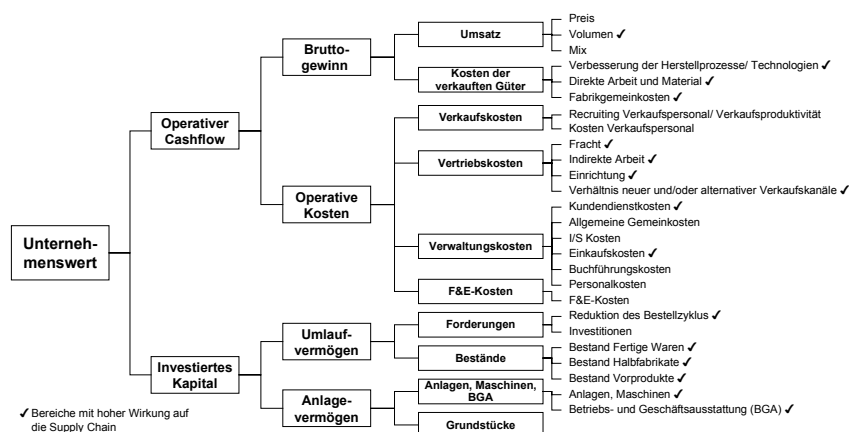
Unternehmenswert

Operativer Cashflow

Bruttogewinn

Umsatz

Preis
Volumen ✓
Mix

Kosten der verkauften Güter

Verbesserung der Herstellprozesse/ Technologien ✓
Direkte Arbeit und Material ✓
Fabrikgemeinkosten ✓

Operative Kosten

Verkaufskosten

Recruiting Verkaufspersonal/ Verkaufsproduktivität
Kosten Verkaufspersonal

Vertriebskosten

Fracht ✓
Indirekte Arbeit ✓
Einrichtung ✓
Verhältnis neuer und/oder alternativer Verkaufskanäle ✓

Verwaltungskosten

Kundendienstkosten ✓
Allgemeine Gemeinkosten
I/S Kosten
Einkaufskosten ✓
Buchführungskosten
Personalkosten

F&E-Kosten

F&E-Kosten

Investiertes Kapital

Umlaufvermögen

Forderungen

Reduktion des Bestellzyklus ✓
Investitionen

Bestände

Bestand Fertige Waren ✓
Bestand Halbfabrikate ✓
Bestand Vorprodukte ✓

Anlagevermögen

Anlagen, Maschinen, BGA

Anlagen, Maschinen ✓
Betriebs- und Geschäftsausstattung (BGA) ✓

Grundstücke

✓ Bereiche mit hoher Wirkung auf die Supply Chain